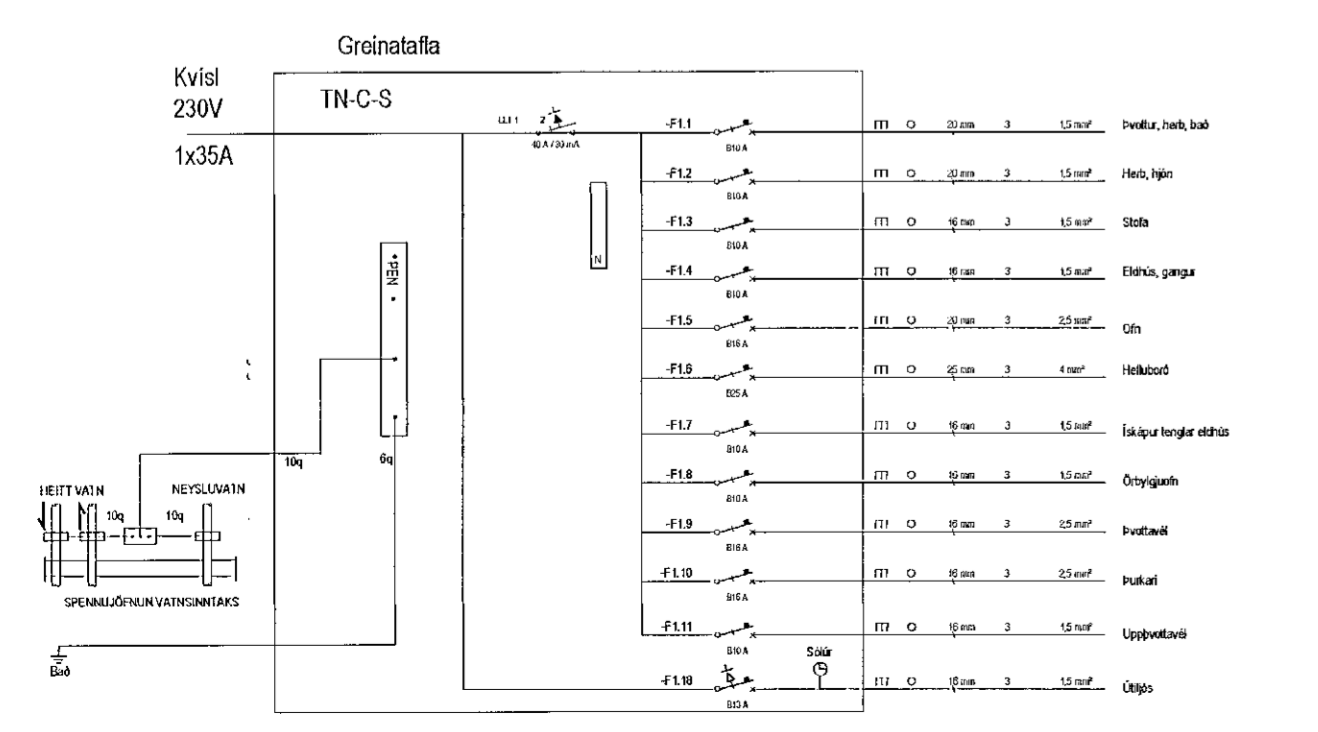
Greinatafla

Kvisl
230V
1x35A

TN-C-S

Q1.1 2
40 A / 30 mA

-F1.1 B10 A ⊓⊓ O 20 mm 3 1,5 mm² Þvottur, herb, bað
-F1.2 B10 A ⊓⊓ O 20 mm 3 1,5 mm² Herb, hjón
-F1.3 B10 A ⊓⊓ O 16 mm 3 1,5 mm² Stofa
-F1.4 B10 A ⊓⊓ O 16 mm 3 1,5 mm² Eldhús, gangur
-F1.5 B16 A ⊓⊓ O 20 mm 3 2,5 mm² Ofn
-F1.6 B25 A ⊓⊓ O 25 mm 3 4 mm² Helluborð
-F1.7 B10 A ⊓⊓ O 16 mm 3 1,5 mm² Ískápur tenglar eldhús
-F1.8 B10 A ⊓⊓ O 16 mm 3 1,5 mm² Örbylgjuofn
-F1.9 B16 A ⊓⊓ O 16 mm 3 2,5 mm² Þvottavél
-F1.10 B16 A ⊓⊓ O 16 mm 3 2,5 mm² Þurkari
-F1.11 B10 A ⊓⊓ O 16 mm 3 1,5 mm² Uppþvottavél
-F1.18 B13 A Sólúr ⊓⊓ O 16 mm 3 1,5 mm² Útiljós

N

PEN

10q
6q

HEITT VATN
NEYSLUVATN
10q
10q
SPENNUJÖFNUN VATNSINNTAKS

Bað